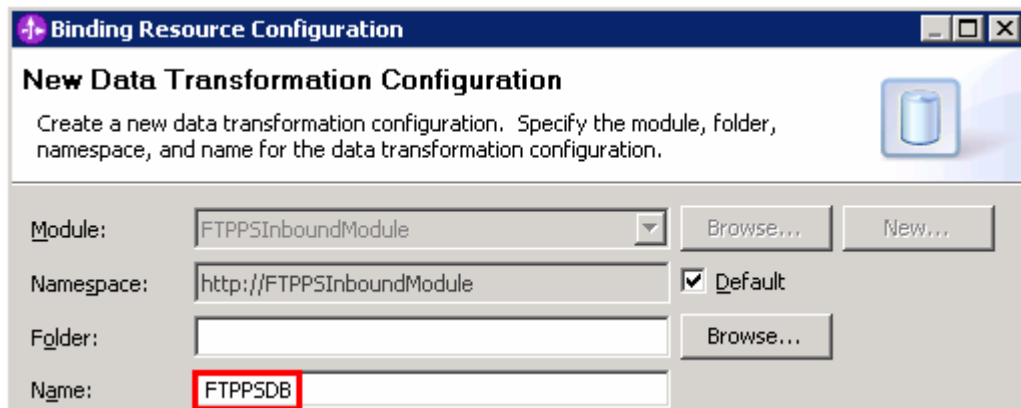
Binding Resource Configuration

New Data Transformation Configuration

Create a new data transformation configuration. Specify the module, folder, namespace, and name for the data transformation configuration.

Module: FTPPSInboundModule Browse... New...

Namespace: http://FTPPSInboundModule Default

Folder: Browse...

Name: FTPPSDB